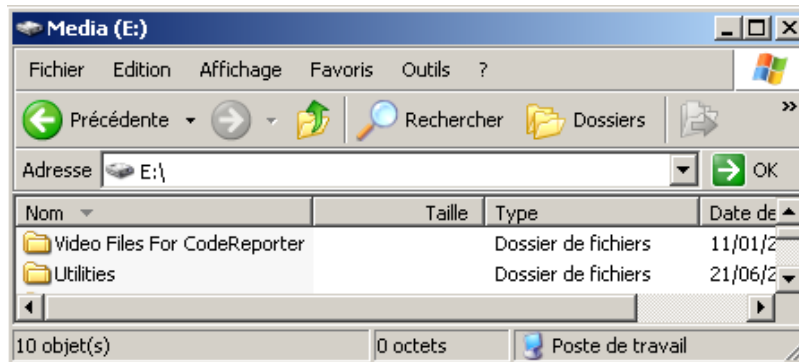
Media (E:)

Fichier Edition Affichage Favoris Outils ?

Précédente Rechercher Dossiers

Adresse E:\ OK

| Nom | Taille | Type | Date de |
|---|---|---|---|
| Video Files For CodeReporter | | Dossier de fichiers | 11/01/2 |
| Utilities | | Dossier de fichiers | 21/06/2 |

10 objet(s) 0 octets Poste de travail